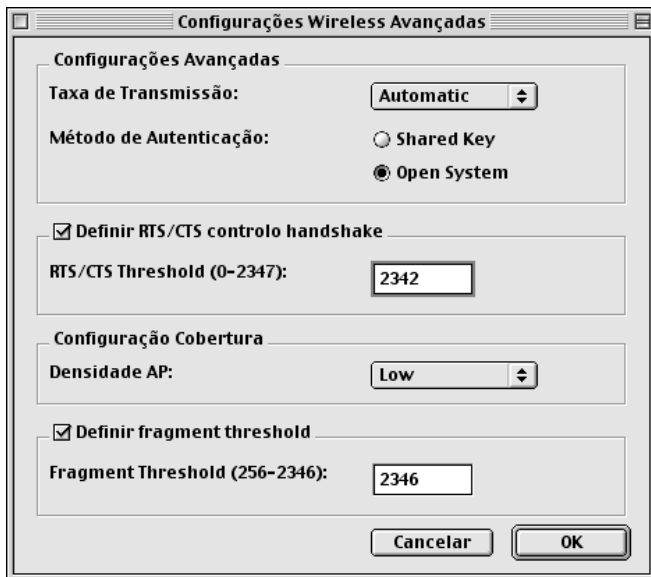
Configurações Wireless Avançadas

Configurações Avançadas

Taxa de Transmissão: Automatic

Método de Autenticação: Shared Key

Open System

Definir RTS/CTS controlo handshake

RTS/CTS Threshold (0-2347): 2342

Configuração Cobertura

Densidade AP: Low

Definir fragment threshold

Fragment Threshold (256-2346): 2346

Cancelar OK